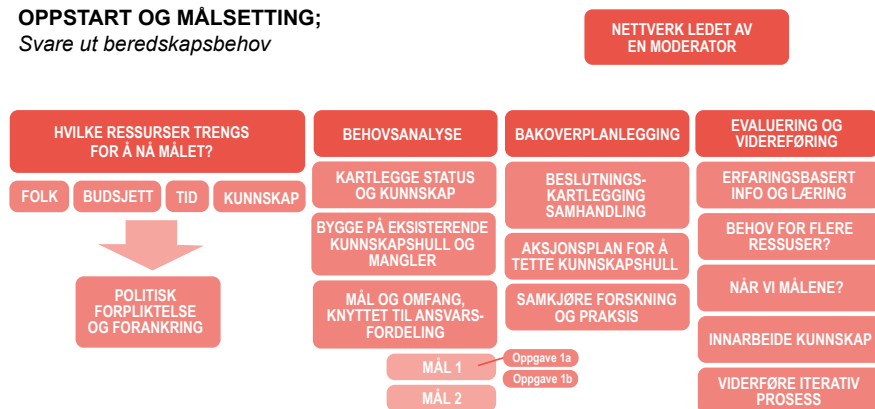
OPPSTART OG MÅLSETTING;
Svare ut beredskapsbehov

NETTVERK LEDET AV EN MODERATOR

HVILKE RESSURSER TRENGS FOR Å NÅ MÅLET?

FOLK

BUDSJETT

TID

KUNNSKAP

POLITISK FORPLIKTELSE OG FORANKRING

BEHOVSANALYSE

KARTLEGGE STATUS OG KUNNSKAP

BYGGE PÅ EKSISTERENDE KUNNSKAPSHULL OG MANGLER

MÅL OG OMFANG, KNYTTET TIL ANSVARSFORDELING

MÅL 1

Oppgave 1a

Oppgave 1b

MÅL 2

BAKOVERPLANLEGGING

BESLUTNINGSKARTLEGGING SAMHANDLING

AKSJONSPLAN FOR Å TETTE KUNNSKAPSHULL

SAMKJØRE FORSKNING OG PRAKSIS

EVALUERING OG VIDEREFØRING

ERFARINGSBASERT INFO OG LÆRING

BEHOV FOR FLERE RESSUSER?

NÅR VI MÅLENE?

INNARBEIDE KUNNSKAP

VIDERFØRE ITERATIV PROSESS